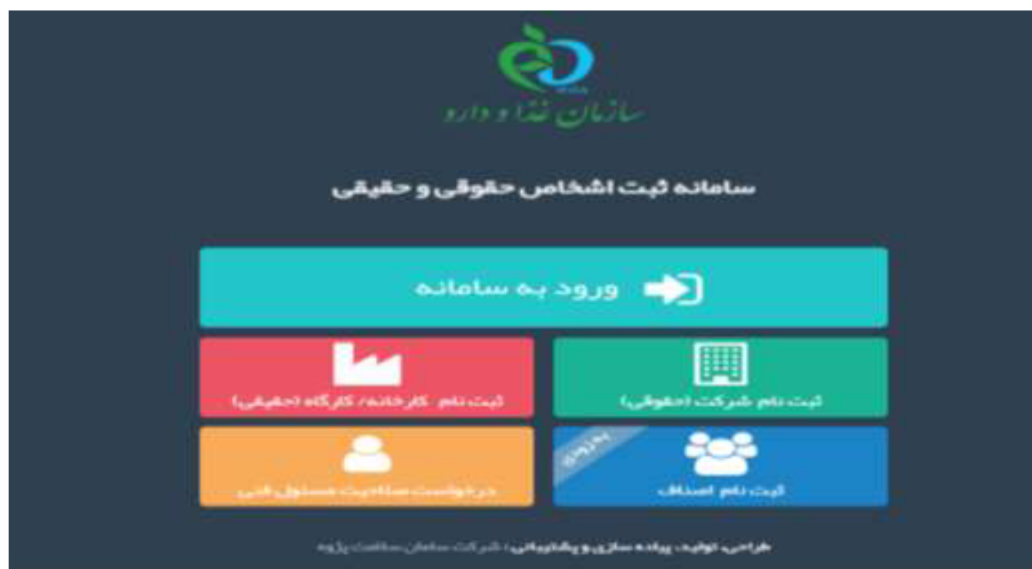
سازمان غذا و دارو

سامانه ثبت اشخاص حقوقی و حقیقی

ورود به سامانه

ثبت نام شرکت (حقوقی)

ثبت نام کارخانه/ کارگاه (حقیقی)

به زودی

ثبت نام اصناف

درخواست صلاحیت مسئول فنی

طراحی، تولید، پیاده سازی و پشتیبانی: شرکت سامان سافت پژوه